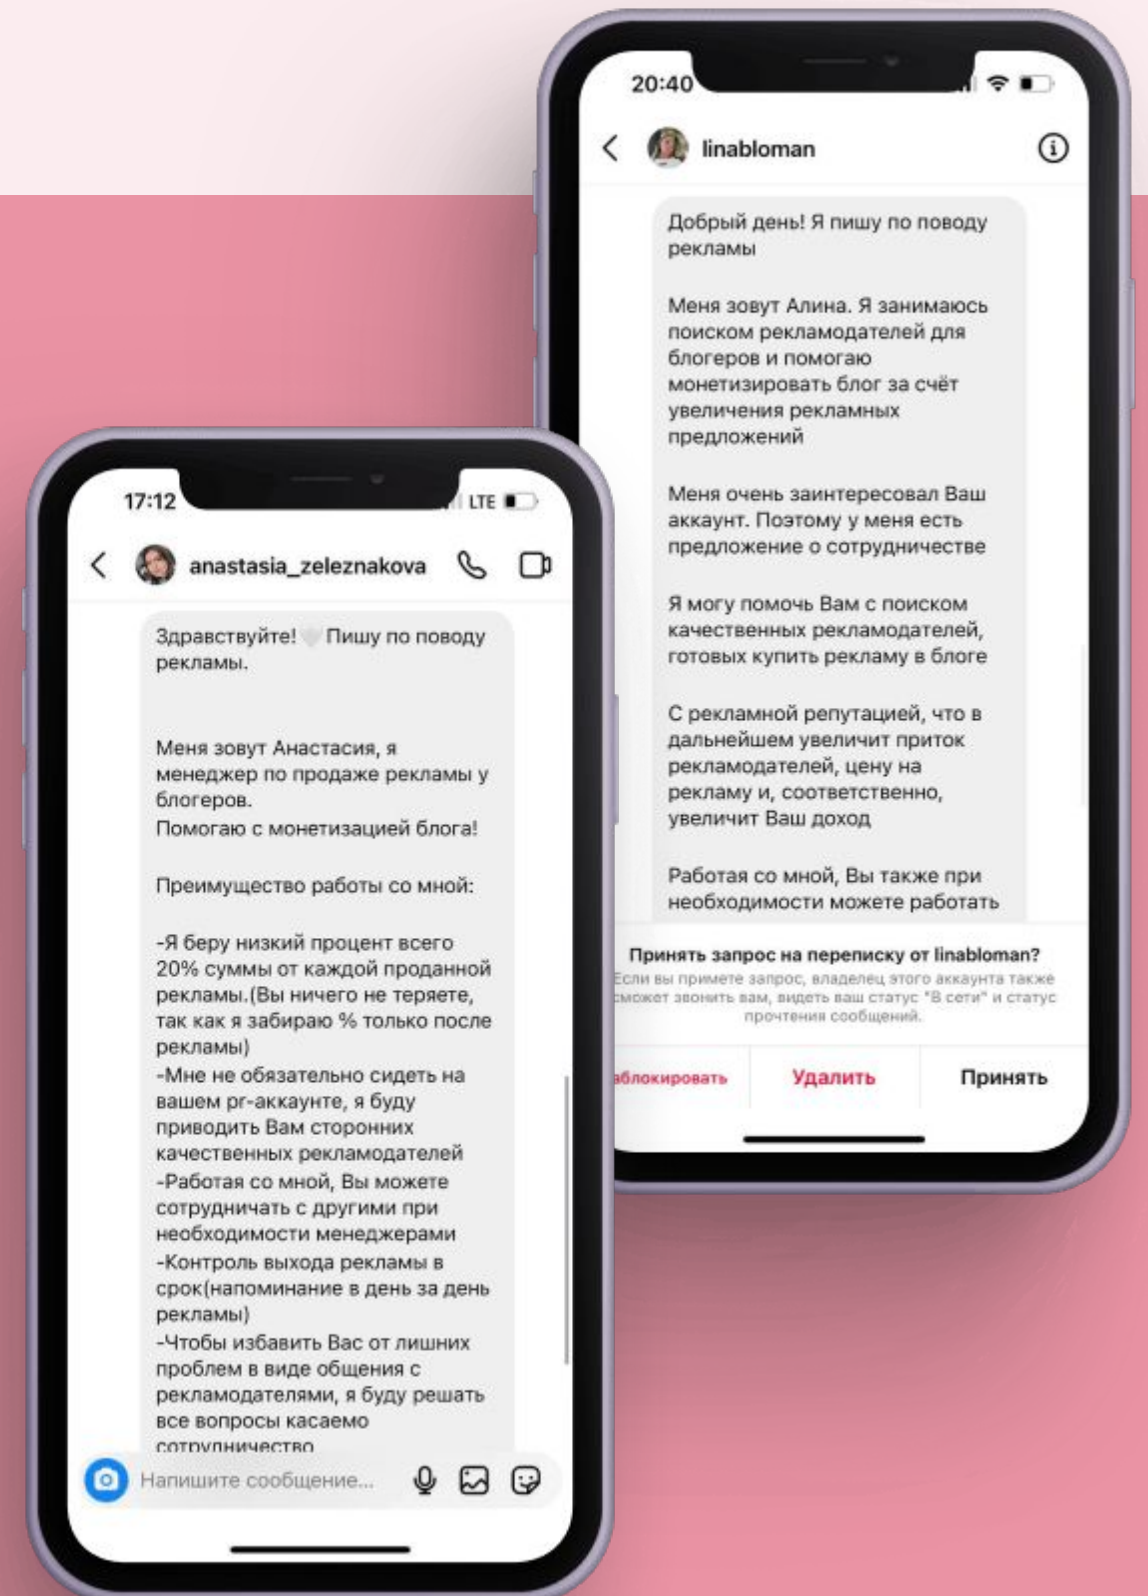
20:40

linabloman

Добрый день! Я пишу по поводу рекламы

Меня зовут Алина. Я занимаюсь поиском рекламодателей для блогеров и помогаю монетизировать блог за счёт увеличения рекламных предложений

Меня очень заинтересовал Ваш аккаунт. Поэтому у меня есть предложение о сотрудничестве

Я могу помочь Вам с поиском качественных рекламодателей, готовых купить рекламу в блоге

С рекламной репутацией, что в дальнейшем увеличит приток рекламодателей, цену на рекламу и, соответственно, увеличит Ваш доход

Работая со мной, Вы также при необходимости можете работать

Принять запрос на переписку от linabloman?
Если вы примете запрос, владелец этого аккаунта также сможет звонить вам, видеть ваш статус "В сети" и статус прочтения сообщений.

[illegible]блокировать Удалить Принять

17:12 LTE

anastasia_zeleznakova

Здравствуйте! Пишу по поводу рекламы.

Меня зовут Анастасия, я менеджер по продаже рекламы у блогеров.
Помогаю с монетизацией блога!

Преимущество работы со мной:

-Я беру низкий процент всего 20% суммы от каждой проданной рекламы.(Вы ничего не теряете, так как я забираю % только после рекламы)
-Мне не обязательно сидеть на вашем pr-аккаунте, я буду приводить Вам сторонних качественных рекламодателей
-Работая со мной, Вы можете сотрудничать с другими при необходимости менеджерами
-Контроль выхода рекламы в срок(напоминание в день за день рекламы)
-Чтобы избавить Вас от лишних проблем в виде общения с рекламодателями, я буду решать все вопросы касаемо сотрудничество

Напишите сообщение...